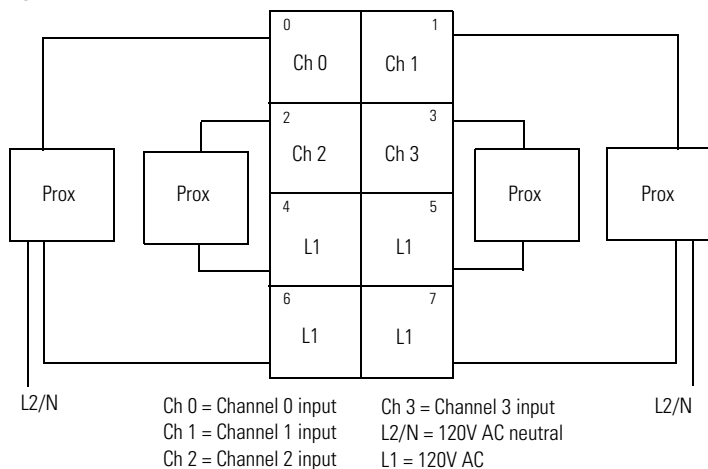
0
Ch 0
1
Ch 1
2
Ch 2
3
Ch 3
4
L1
5
L1
6
L1
7
L1

Prox
Prox
Prox
Prox

L2/N
L2/N

Ch 0 = Channel 0 input
Ch 1 = Channel 1 input
Ch 2 = Channel 2 input
Ch 3 = Channel 3 input
L2/N = 120V AC neutral
L1 = 120V AC